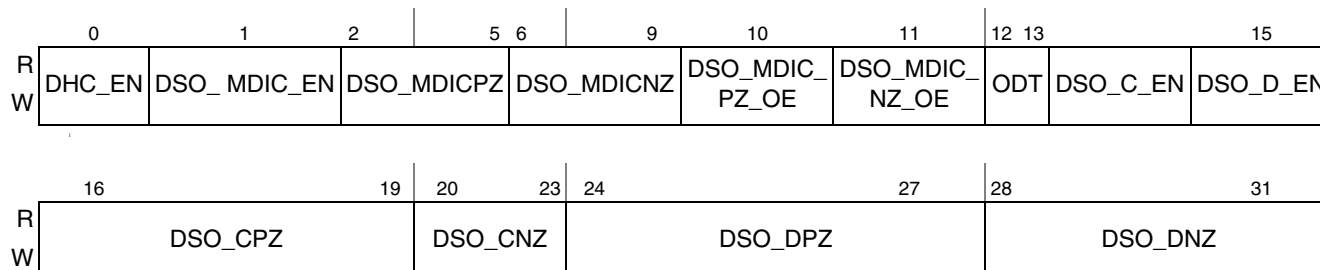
| | 0 | 1 | 2 5 | 6 9 | 10 | 11 | 12 | 13 | 15 |
|---|---|---|---|---|---|---|---|---|---|
| R W | DHC_EN | DSO_ MDIC_EN | DSO_MDICPZ | DSO_MDICNZ | DSO_MDIC_ PZ_OE | DSO_MDIC_ NZ_OE | ODT | DSO_C_EN | DSO_D_EN |

| | 16 19 | 20 23 | 24 27 | 28 31 |
|---|---|---|---|---|
| R W | DSO_CPZ | DSO_CNZ | DSO_DPZ | DSO_DNZ |